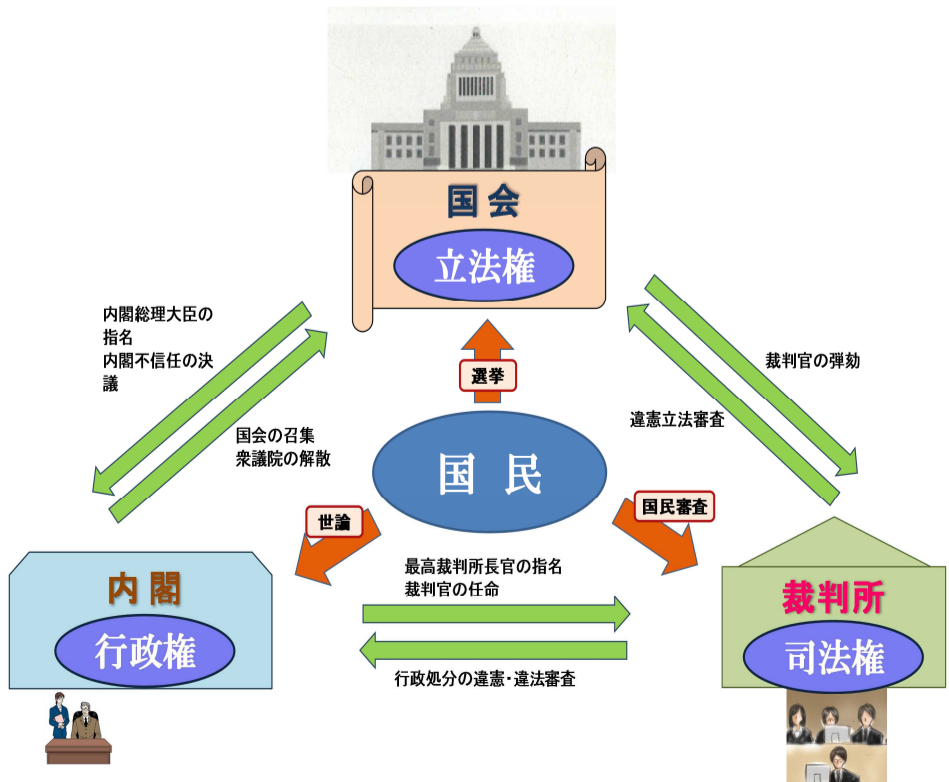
国会

立法権

内閣総理大臣の指名
内閣不信任の決議

国会の召集
衆議院の解散

選挙

国民

裁判官の弾劾

違憲立法審査

世論

国民審査

内閣

行政権

最高裁判所長官の指名
裁判官の任命

行政処分の違憲・違法審査

裁判所

司法権